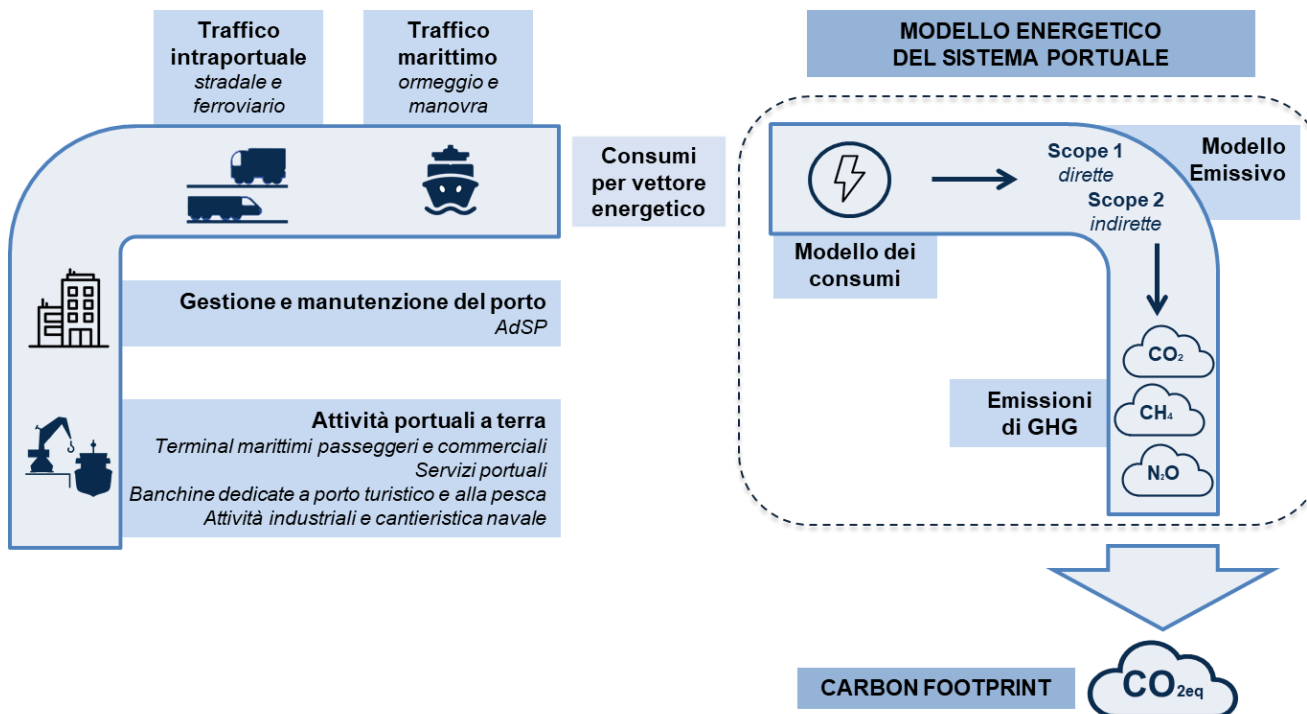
Traffico intraportuale
stradale e ferroviario

Traffico marittimo
ormeggio e manovra

Consumi per vettore energetico

Gestione e manutenzione del porto
AdSP

Attività portuali a terra
Terminal marittimi passeggeri e commerciali
Servizi portuali
Banchine dedicate a porto turistico e alla pesca
Attività industriali e cantieristica navale

MODELLO ENERGETICO DEL SISTEMA PORTUALE

Scope 1
dirette
Scope 2
indirette

Modello Emissivo

Modello dei consumi

$CO_2$

Emissioni di GHG

$CH_4$

$N_2O$

CARBON FOOTPRINT

$CO_{2eq}$